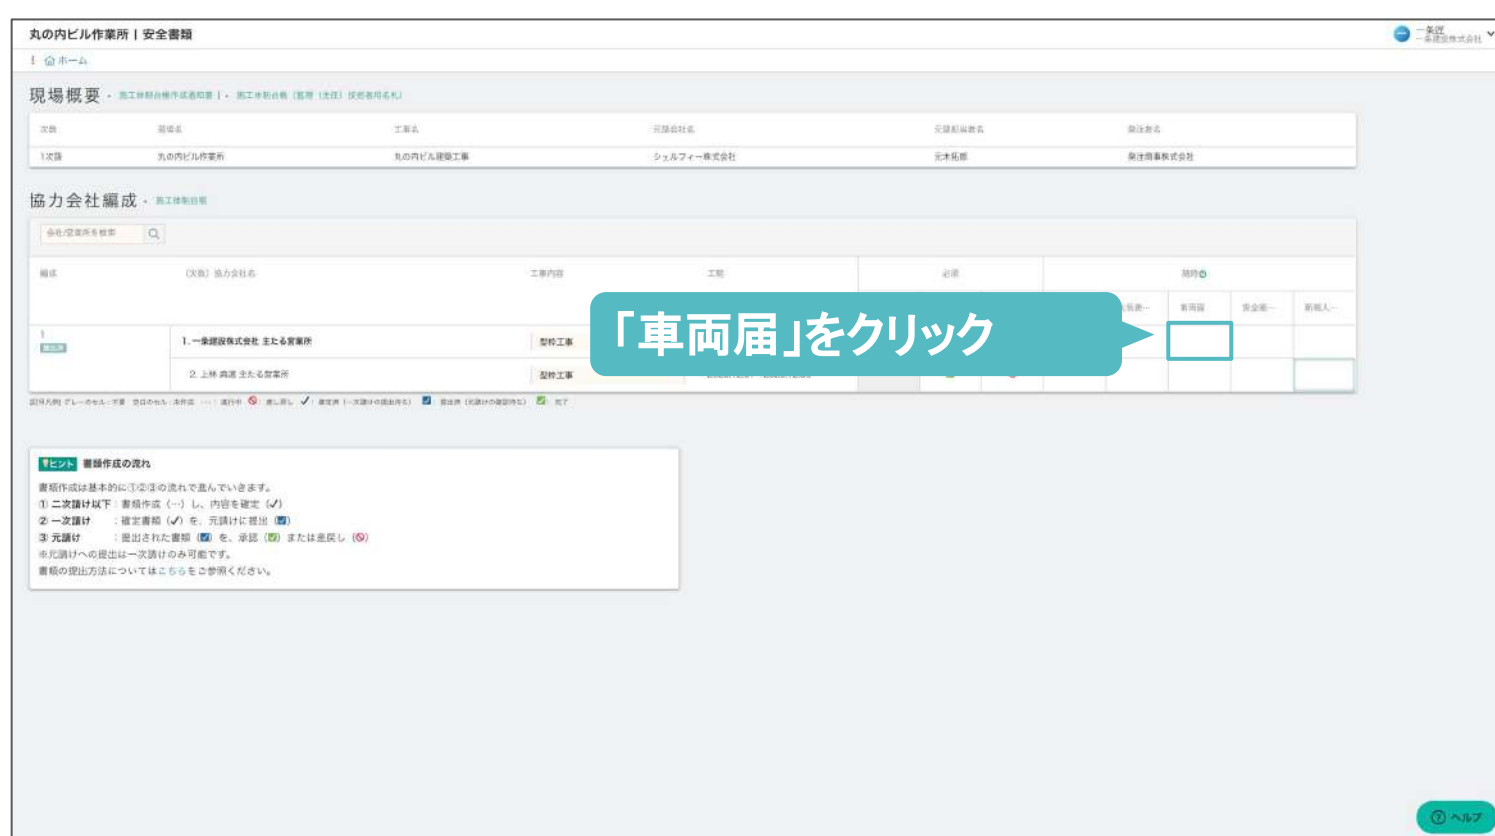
丸の内ビル作業所 | 安全書類

一条匠 一条建設株式会社

ホーム

現場概要 · 施工体制台帳作成建設工事 | · 施工体制台帳（監理（主任）技術者用名札）

| 次数 | 現場名 | 工事名 | 元請会社名 | 元請担当者名 | 発注者名 |
|---|---|---|---|---|---|
| 1次請 | 丸の内ビル作業所 | 丸の内ビル建築工事 | シェルフィー株式会社 | 元木拓郎 | 発注商事株式会社 |

協力会社編成 · 施工体制台帳

会社/営業所を検索

| 編成 | (次数) 協力会社名 | 工事内容 | 工期 | 必須 | | 随時 | | | |
|---|---|---|---|---|---|---|---|---|---|
| | | | | | | 持込機械… | 車両届 | 安全衛… | 新規入… |
| 1 提出済 | 1. 一条建設株式会社 主たる営業所 | 型枠工事 | | | | | | | |
| | 2. 上林 真進 主たる営業所 | 型枠工事 | | | | | | | |

「車両届」をクリック

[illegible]

ヒント 書類作成の流れ

書類作成は基本的に①②③の流れで進んでいきます。
① 二次請け以下：書類作成（…）し、内容を確定（✓）
② 一次請け：確定書類（✓）を、元請けに提出（☑）
③ 元請け：提出された書類（☑）を、承認（☑）または差戻し（⊘）
※元請けへの提出は一次請けのみ可能です。
書類の提出方法についてはこちらをご参照ください。

ヘルプ